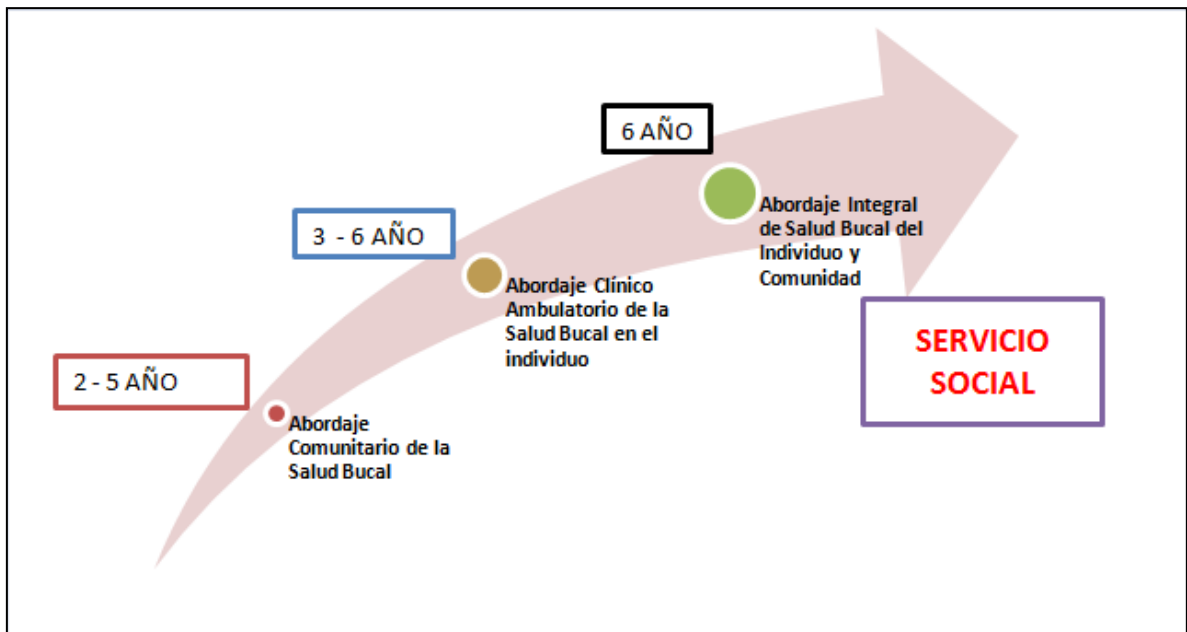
2 - 5 AÑO

Abordaje Comunitario de la Salud Bucal

3 - 6 AÑO

Abordaje Clínico Ambulatorio de la Salud Bucal en el individuo

6 AÑO

Abordaje Integral de Salud Bucal del Individuo y Comunidad

SERVICIO SOCIAL